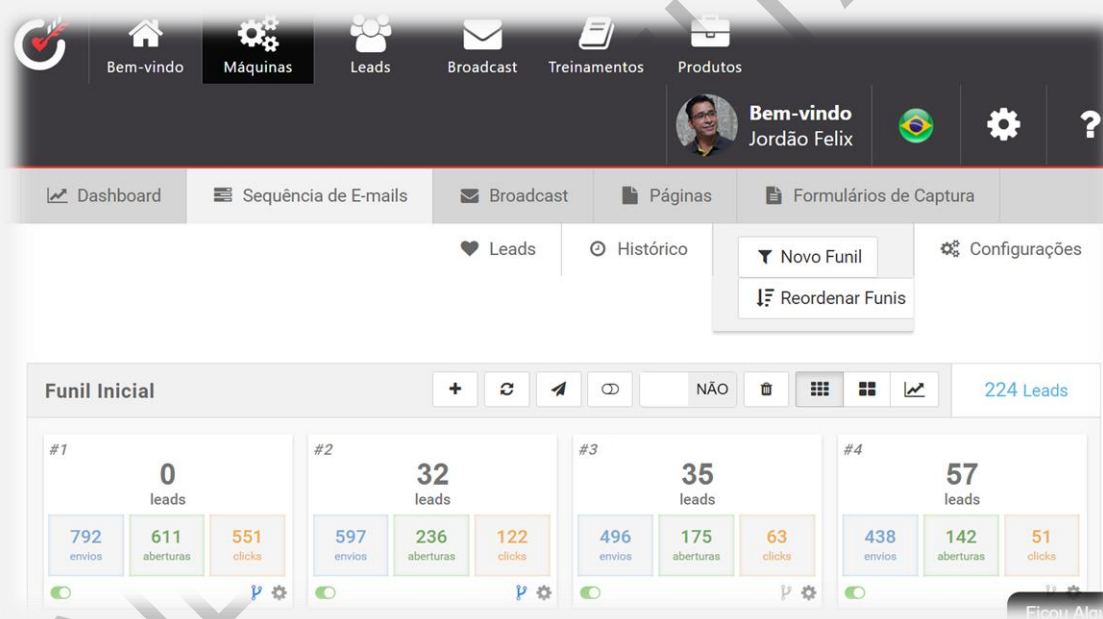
Bem-vindo Máquinas Leads Broadcast Treinamentos Produtos

Bem-vindo
Jordão Felix

Dashboard Sequência de E-mails Broadcast Páginas Formulários de Captura

Leads Histórico Novo Funil Configurações
Reordenar Funis

Funil Inicial

NÃO

224 Leads

#1
0
leads
792 envios
611 aberturas
551 clicks

#2
32
leads
597 envios
236 aberturas
122 clicks

#3
35
leads
496 envios
175 aberturas
63 clicks

#4
57
leads
438 envios
142 aberturas
51 clicks

Ficou Alg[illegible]